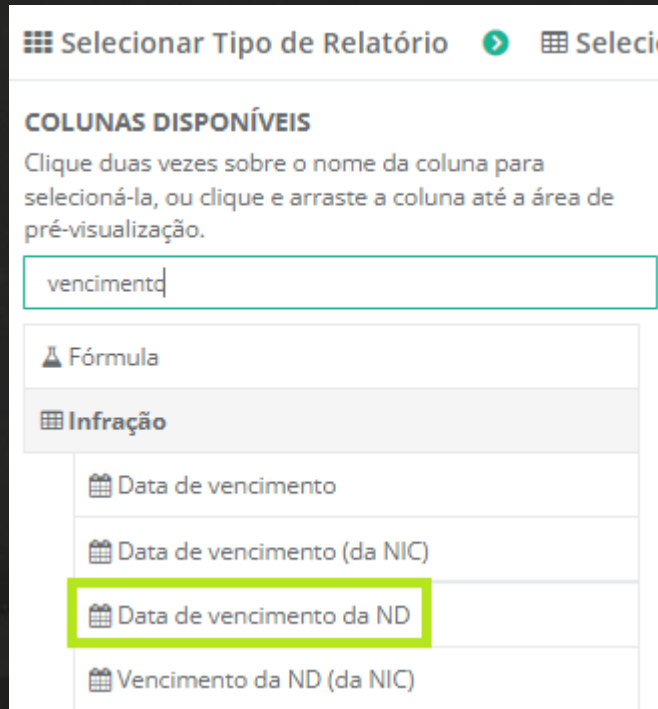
Selecionar Tipo de Relatório Selecio

COLUNAS DISPONÍVEIS

Clique duas vezes sobre o nome da coluna para selecioná-la, ou clique e arraste a coluna até a área de pré-visualização.

vencimento

Fórmula

Infração

Data de vencimento

Data de vencimento (da NIC)

Data de vencimento da ND

Vencimento da ND (da NIC)